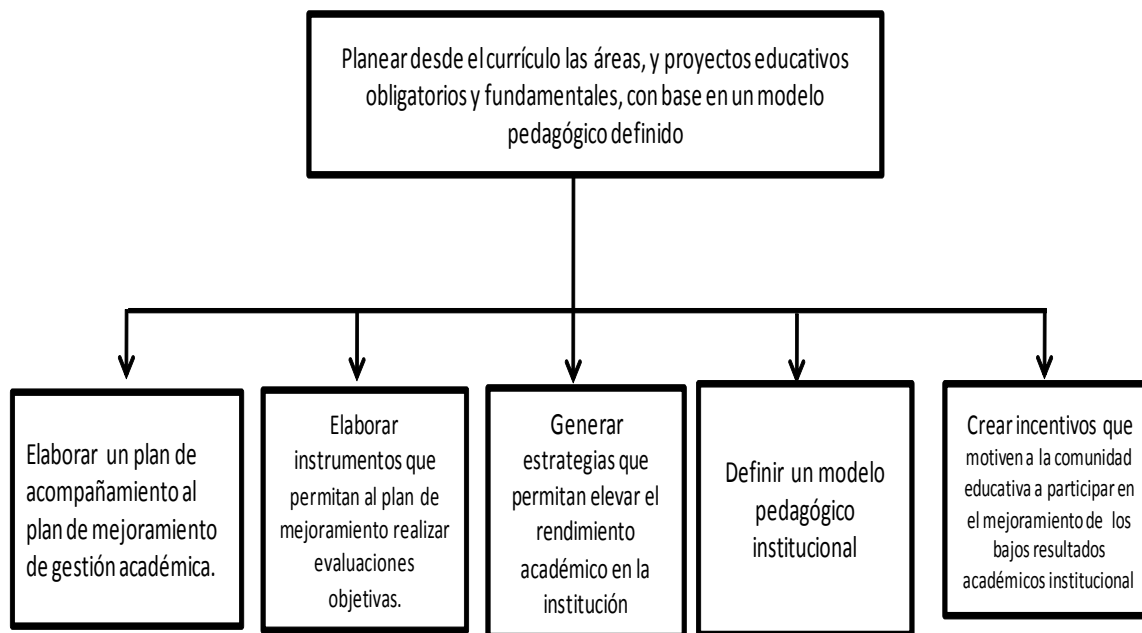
Planear desde el currículo las áreas, y proyectos educativos obligatorios y fundamentales, con base en un modelo pedagógico definido

Elaborar un plan de acompañamiento al plan de mejoramiento de gestión académica.

Elaborar instrumentos que permitan al plan de mejoramiento realizar evaluaciones objetivas.

Generar estrategias que permitan elevar el rendimiento académico en la institución

Definir un modelo pedagógico institucional

Crear incentivos que motiven a la comunidad educativa a participar en el mejoramiento de los bajos resultados académicos institucional